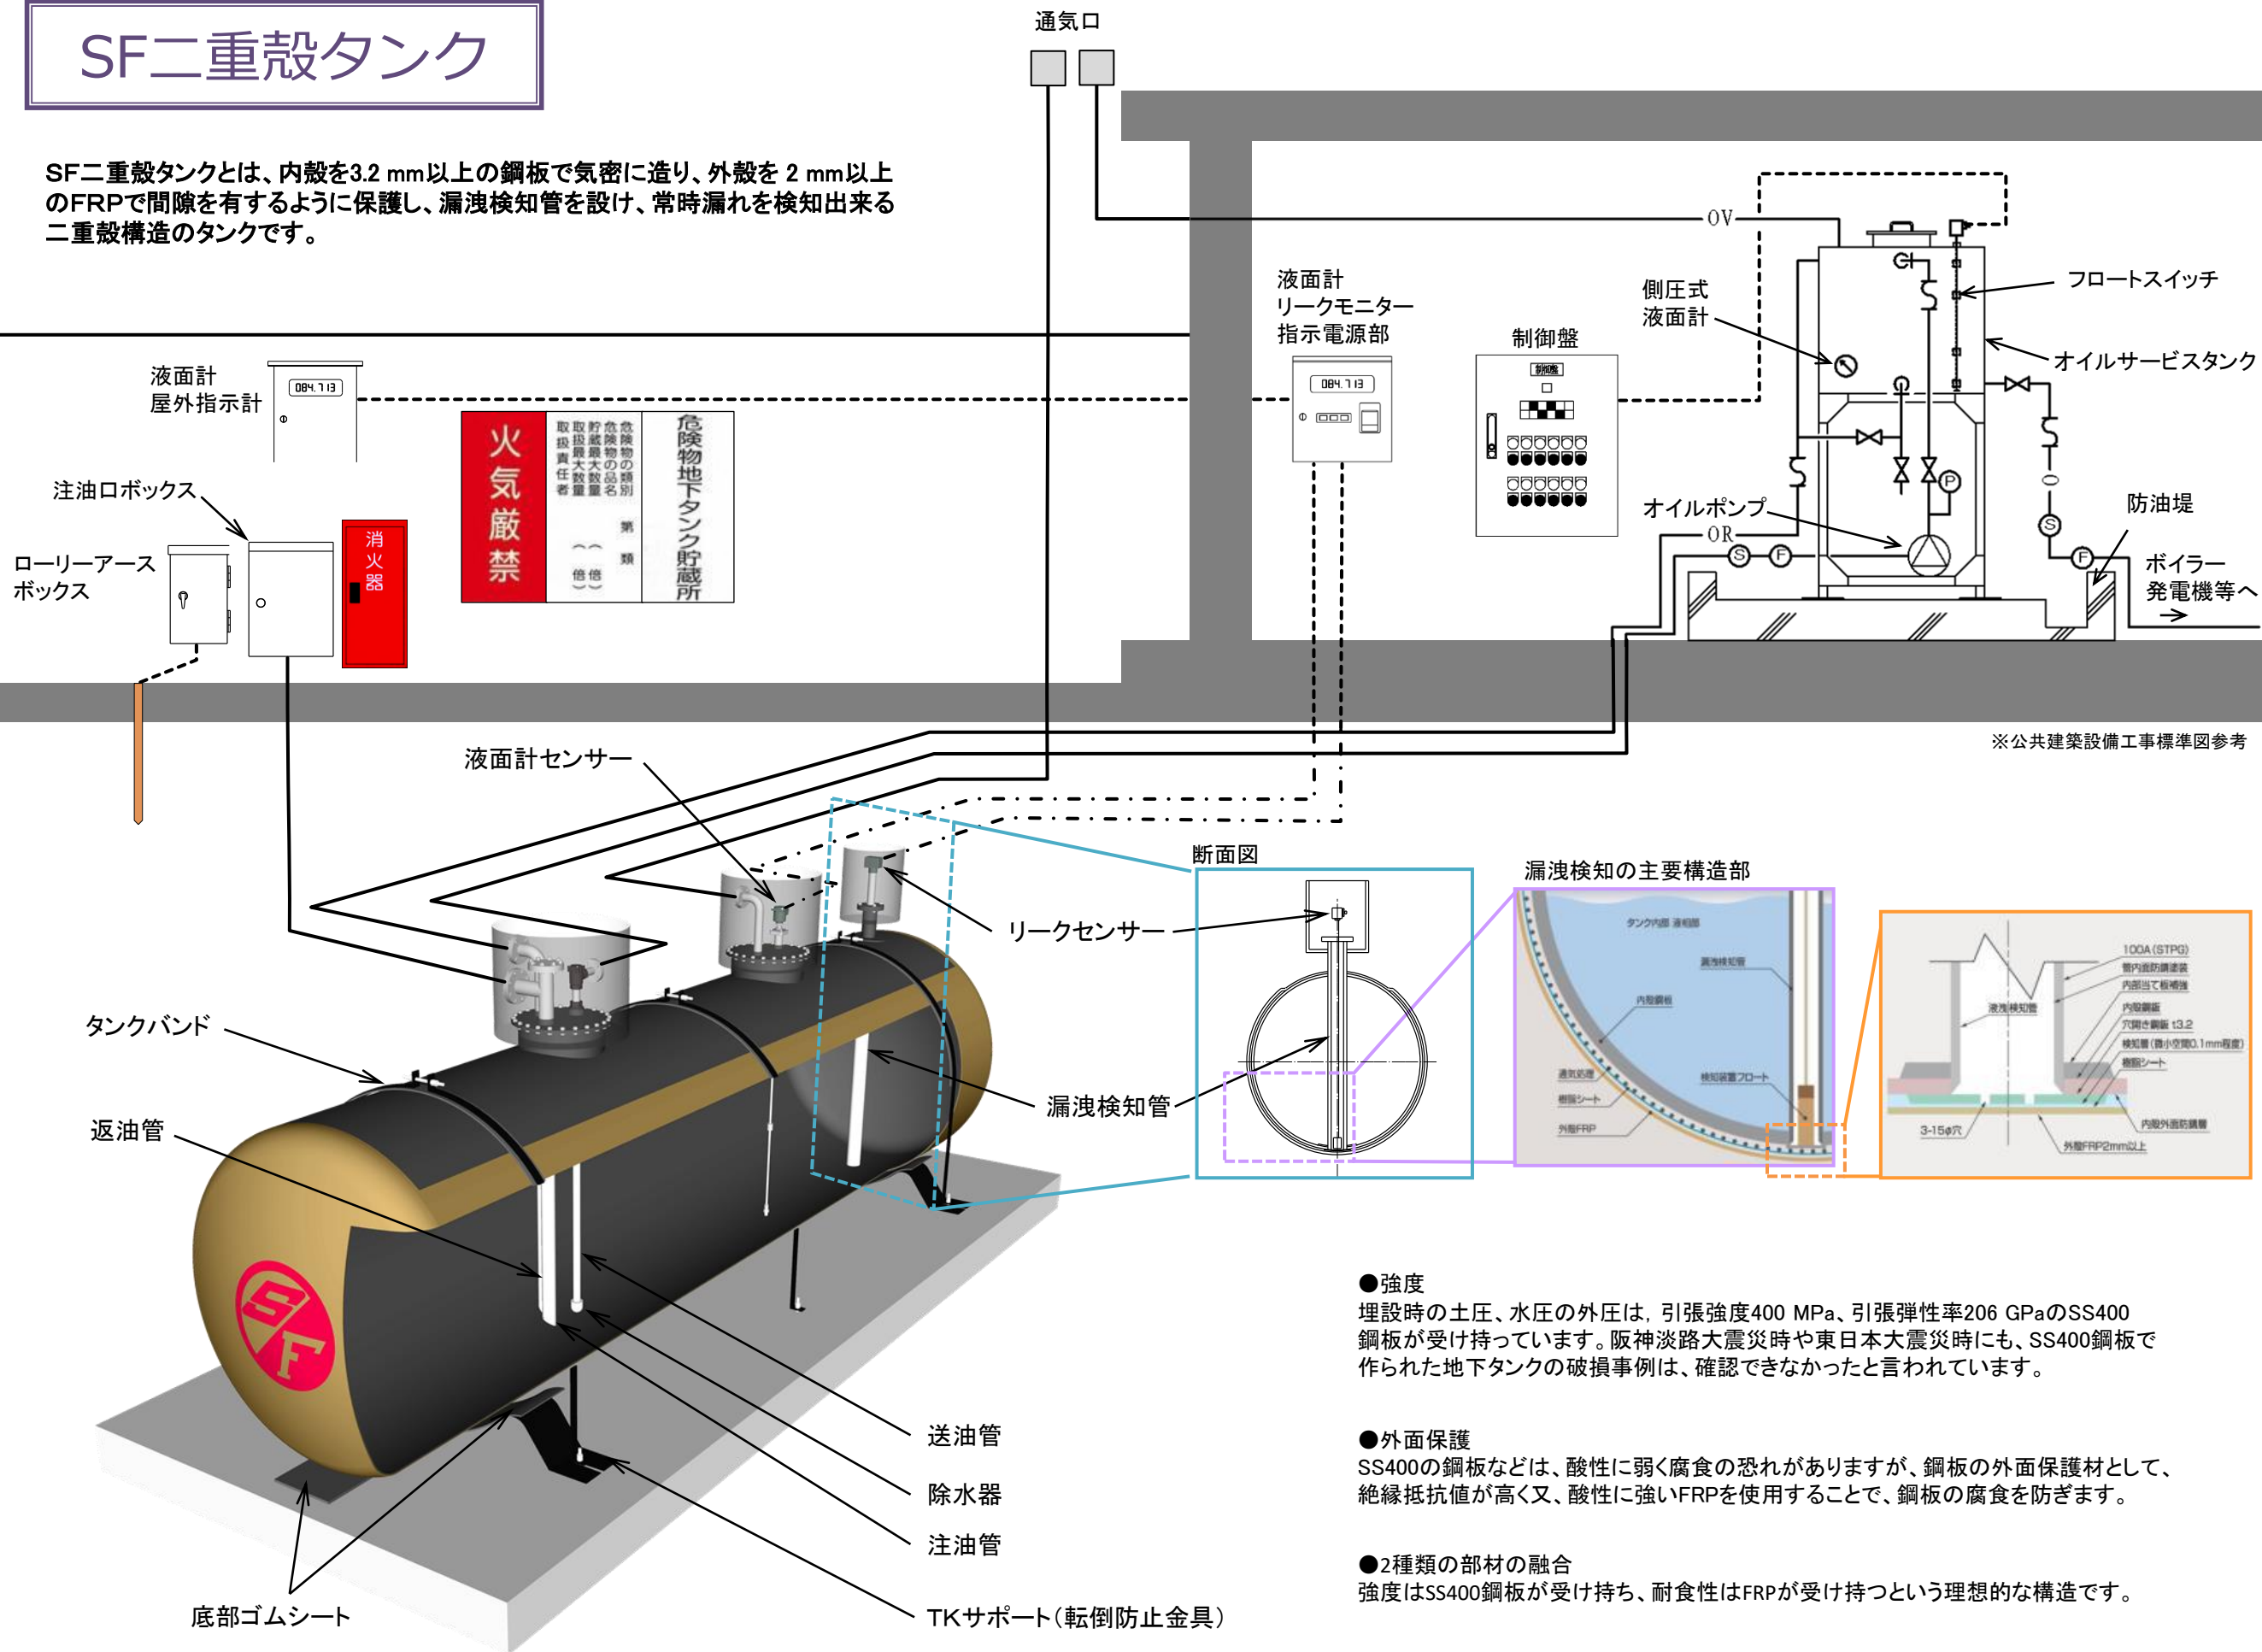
SF二重殻タンク

SF二重殻タンクとは、内殻を3.2 mm以上の鋼板で気密に造り、外殻を 2 mm以上のFRPで間隙を有するように保護し、漏洩検知管を設け、常時漏れを検知出来る二重殻構造のタンクです。

通気口

OV

液面計
リークモニター
指示電源部

084.713

制御盤

側圧式
液面計

フロートスイッチ

オイルサービスタンク

液面計
屋外指示計

084.713

危険物地下タンク貯蔵所

危険物の類別
危険物の品名
貯蔵最大数量
取扱最大数量
取扱責任者

第 類
( 倍)
( 倍)

火気厳禁

注油口ボックス

ローリーアース
ボックス

消火器

オイルポンプ

OR

防油堤

ボイラー
発電機等へ

※公共建築設備工事標準図参考

液面計センサー

断面図

漏洩検知の主要構造部

タンク内部 液相部
漏洩検知管
内殻鋼板
通気処理
樹脂シート
外殻FRP
検知装置フロート

100A(STPG)
管内防錆塗装
内部当て板補強
内殻鋼板
穴開き鋼板 t3.2
検知層(微小空隙0.1mm程度)
樹脂シート
漏洩検知管
3-15φ穴
内殻外面防錆層
外殻FRP2mm以上

リークセンサー

タンクバンド

漏洩検知管

返油管

送油管

除水器

注油管

底部ゴムシート

TKサポート(転倒防止金具)

●強度
埋設時の土圧、水圧の外圧は、引張強度400 MPa、引張弾性率206 GPaのSS400鋼板が受け持っています。阪神淡路大震災時や東日本大震災時にも、SS400鋼板で作られた地下タンクの破損事例は、確認できなかったと言われています。

●外面保護
SS400の鋼板などは、酸性に弱く腐食の恐れがありますが、鋼板の外面保護材として、絶縁抵抗値が高く又、酸性に強いFRPを使用することで、鋼板の腐食を防ぎます。

●2種類の部材の融合
強度はSS400鋼板が受け持ち、耐食性はFRPが受け持つという理想的な構造です。